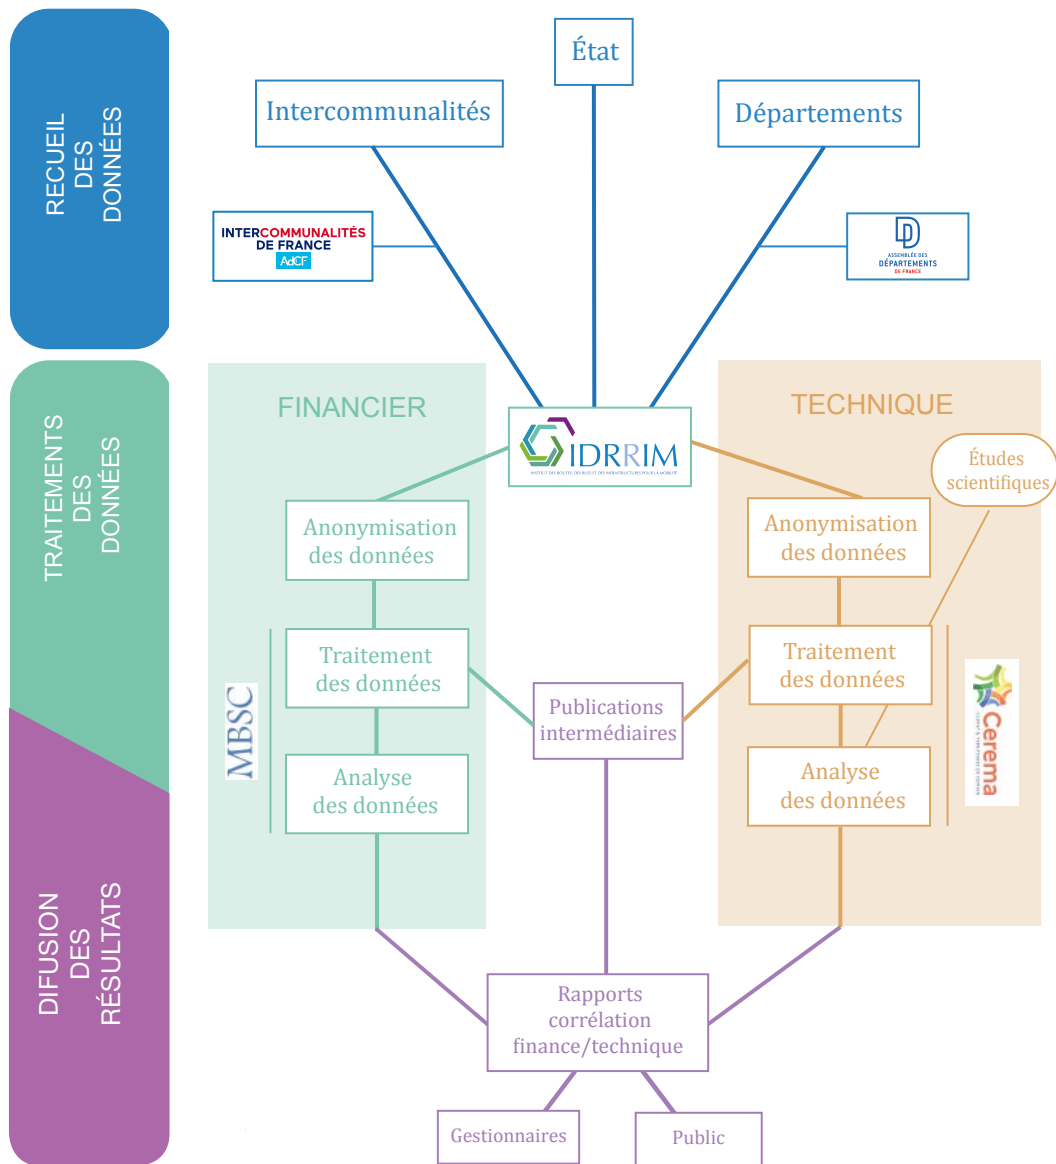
RECUEIL DES DONNÉES

Intercommunalités

État

Départements

INTERCOMMUNALITÉS DE FRANCE AdCF

ASSEMBLÉE DES DÉPARTEMENTS DE FRANCE

TRAITEMENTS DES DONNÉES

FINANCIER

IDRRIM

TECHNIQUE

Études scientifiques

Anonymisation des données

Anonymisation des données

MBSC

Traitement des données

Publications intermédiaires

Traitement des données

Cerema

Analyse des données

Analyse des données

DIFUSION DES RÉSULTATS

Rapports corrélation finance/technique

Gestionnaires

Public